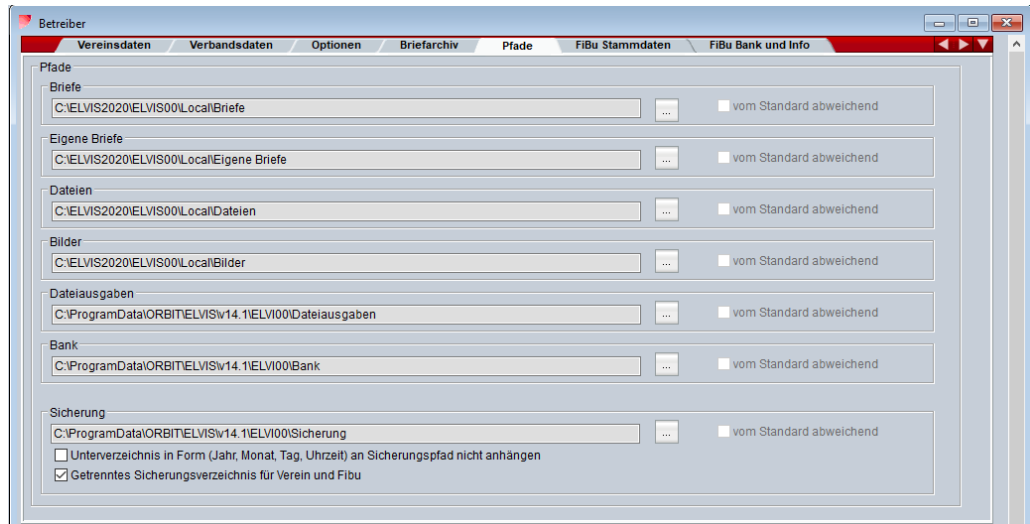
Betreiber

Vereinsdaten | Verbandsdaten | Optionen | Briefarchiv | Pfade | FiBu Stammdaten | FiBu Bank und Info

Pfade

Briefe
C:\ELVIS2020\ELVIS00\Local\Briefe ... vom Standard abweichend

Eigene Briefe
C:\ELVIS2020\ELVIS00\Local\Eigene Briefe ... vom Standard abweichend

Dateien
C:\ELVIS2020\ELVIS00\Local\Dateien ... vom Standard abweichend

Bilder
C:\ELVIS2020\ELVIS00\Local\Bilder ... vom Standard abweichend

Dateiausgaben
C:\ProgramData\ORBIT\ELVIS\v14.1\ELVI00\Dateiausgaben ... vom Standard abweichend

Bank
C:\ProgramData\ORBIT\ELVIS\v14.1\ELVI00\Bank ... vom Standard abweichend

Sicherung
C:\ProgramData\ORBIT\ELVIS\v14.1\ELVI00\Sicherung ... vom Standard abweichend

Unterverzeichnis in Form (Jahr, Monat, Tag, Uhrzeit) an Sicherungspfad nicht anhängen

Getrenntes Sicherungsverzeichnis für Verein und Fibu